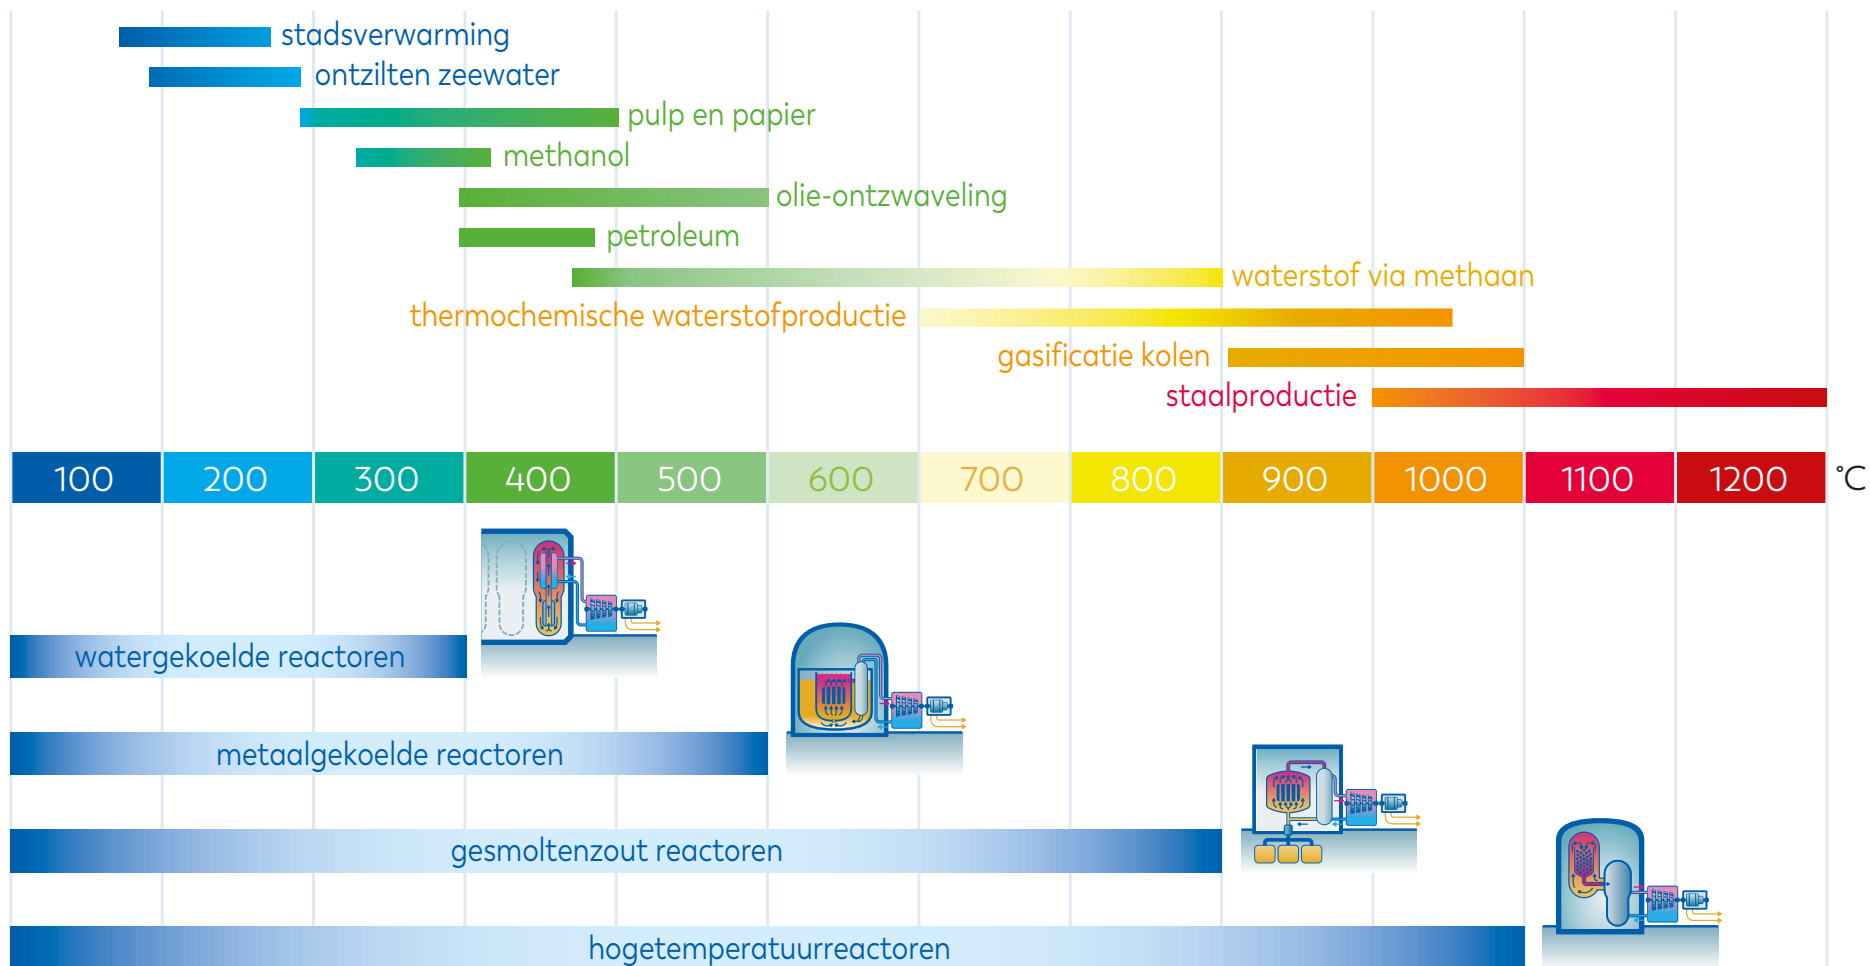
stadsverwarming
ontzilten zeewater
pulp en papier
methanol
olie-ontzwaveling
petroleum
waterstof via methaan
thermochemische waterstofproductie
gasificatie kolen
staalproductie

| 100 | 200 | 300 | 400 | 500 | 600 | 700 | 800 | 900 | 1000 | 1100 | 1200 | °C |
|---|---|---|---|---|---|---|---|---|---|---|---|---|

watergekoelde reactoren
metaalgekoelde reactoren
gesmoltenzout reactoren
hogetemperatuurreactoren